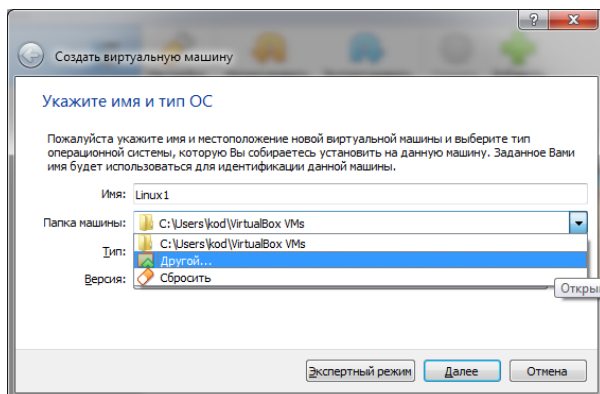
Создать виртуальную машину

Укажите имя и тип ОС

Пожалуйста укажите имя и местоположение новой виртуальной машины и выберите тип операционной системы, которую Вы собираетесь установить на данную машину. Заданное Вами имя будет использовано для идентификации данной машины.

Имя: Linux1

Папка машины: C:\Users\kod\VirtualBox VMs

C:\Users\kod\VirtualBox VMs
Другой...
Сбросить

Тип:

Версия:

Откры

Экспертный режим
Далее
Отмена